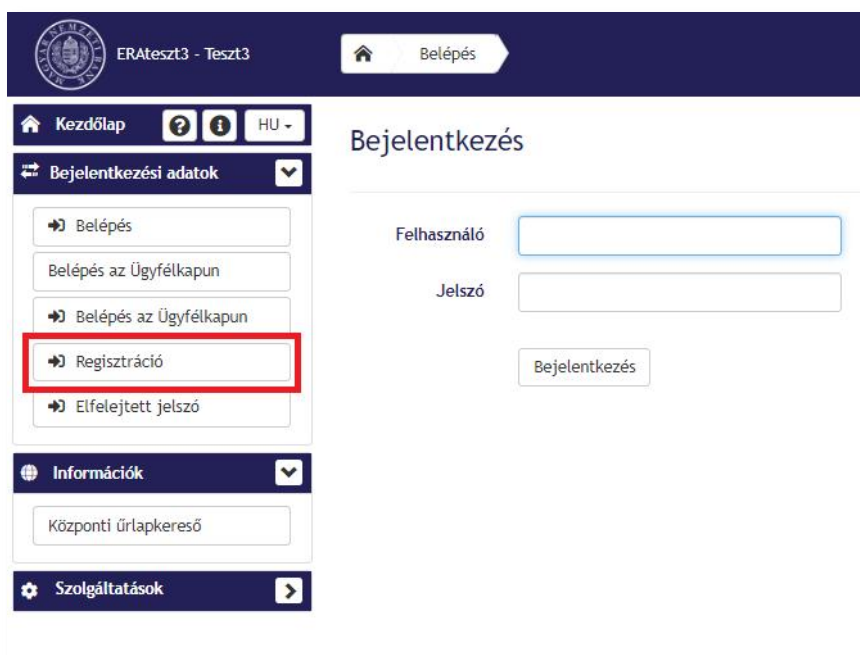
ERAteszt3 - Teszt3

Belépés

Kezdőlap

HU

Bejelentkezési adatok

Belépés

Belépés az Ügyfélkapun

Belépés az Ügyfélkapun

Regisztráció

Elfelejtett jelszó

Információk

Központi űrlapkereső

Szolgáltatások

Bejelentkezés

Felhasználó

Jelszó

Bejelentkezés